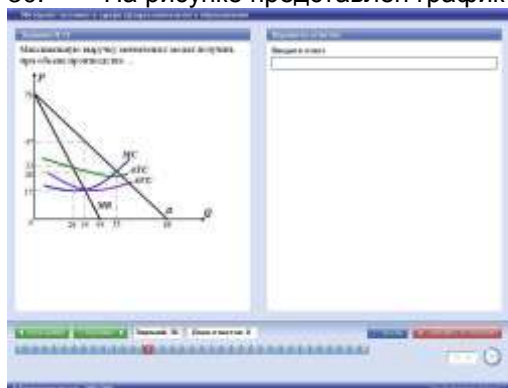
На рисунке представлен график

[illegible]

Задание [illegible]

Максимальную выручку монополист может получить при объеме производства ...

P

70

45

33

28

15

MC

ATC

AVC

MR

D

Q

0

20 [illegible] 35 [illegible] 70

Варианты ответов

Введите ответ

Задание 36

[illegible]